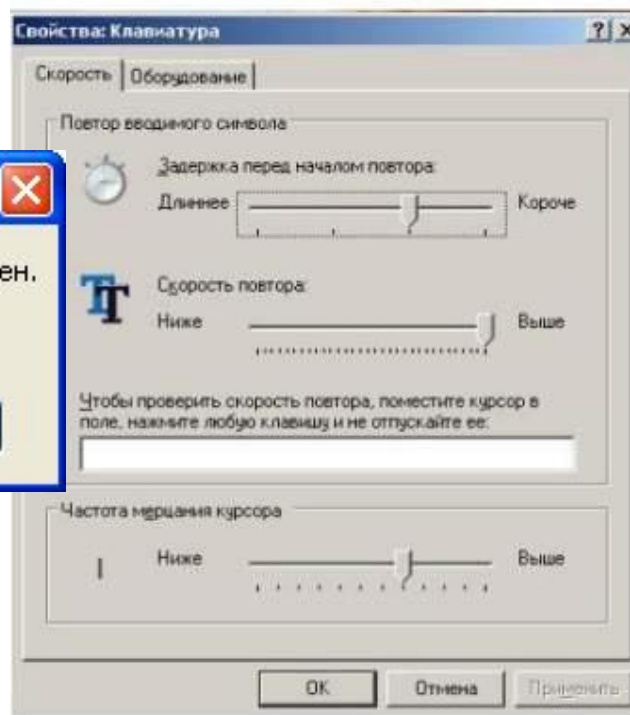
Свойства: Клавиатура

? ×

Скорость | Оборудование

Повтор вводимого символа

Задержка перед началом повтора:

Длиннее

Короче

Скорость повтора:

Ниже

Выше

Чтобы проверить скорость повтора, поместите курсор в поле, нажмите любую клавишу и не отпускайте ее:

Частота мерцания курсора

Ниже

Выше

ен.

OK

Отмена

Применить